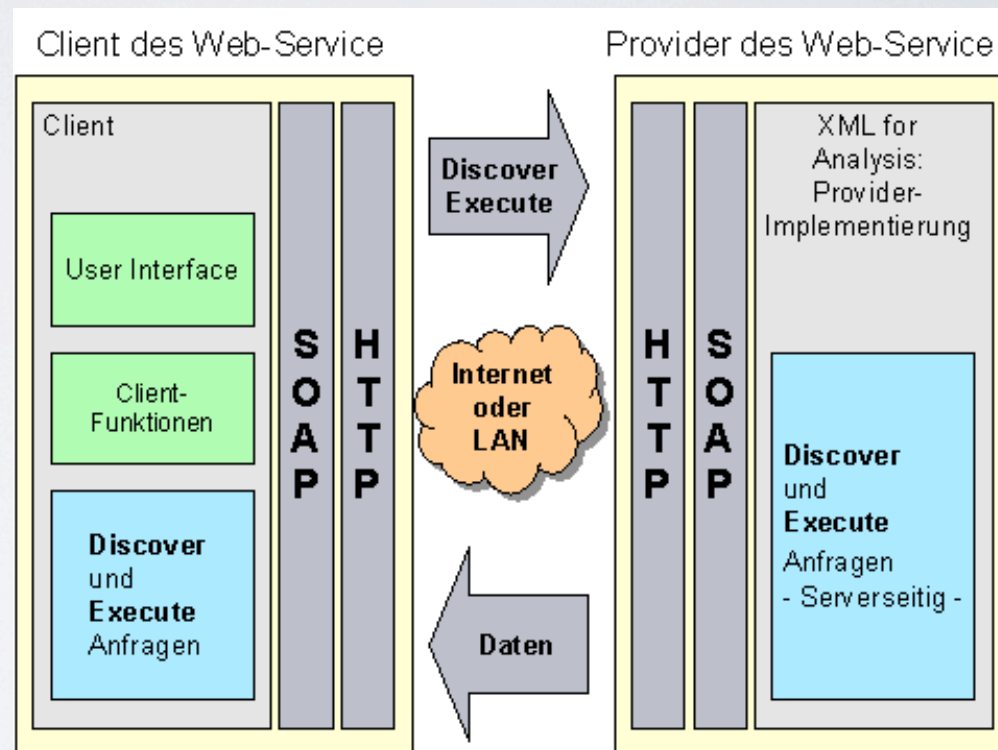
Client des Web-Service

Client

User Interface

Client-Funktionen

Discover
und
Execute
Anfragen

S
O
A
P

H
T
T
P

Discover
Execute

Internet
oder
LAN

Daten

Provider des Web-Service

H
T
T
P

S
O
A
P

XML for Analysis: Provider-Implementierung

Discover
und
Execute
Anfragen
- Serverseitig -